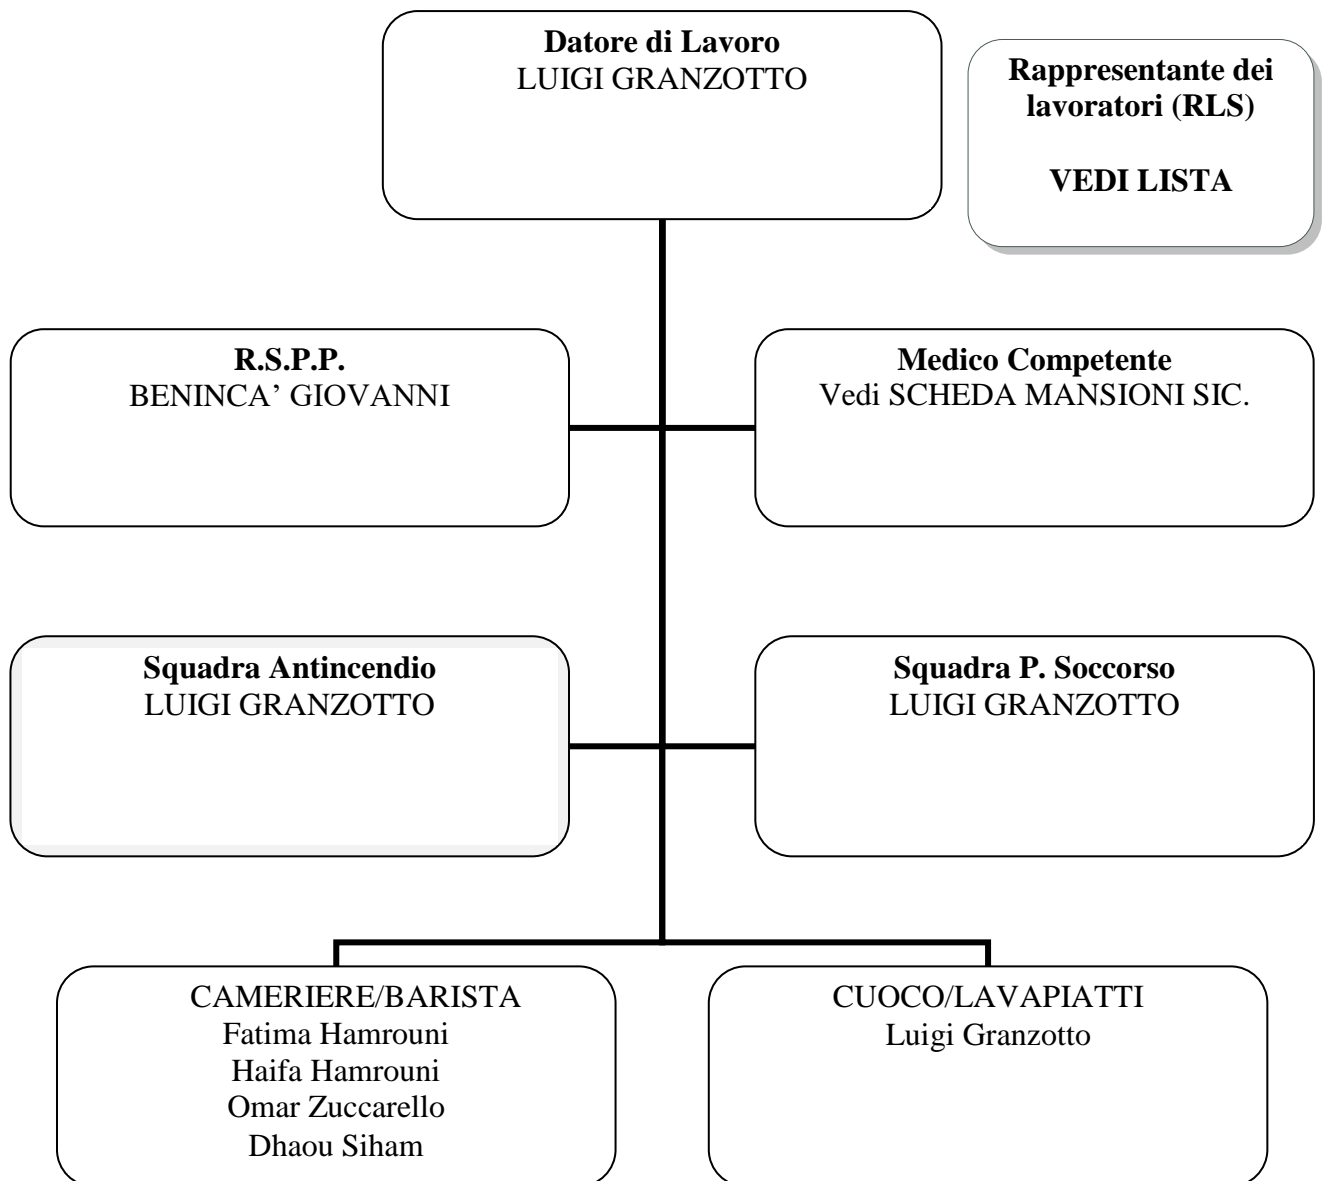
**Datore di Lavoro**
LUIGI GRANZOTTO

**Rappresentante dei lavoratori (RLS)**

**VEDI LISTA**

**R.S.P.P.**
BENINCA' GIOVANNI

**Medico Competente**
Vedi SCHEDA MANSIONI SIC.

**Squadra Antincendio**
LUIGI GRANZOTTO

**Squadra P. Soccorso**
LUIGI GRANZOTTO

CAMERIERE/BARISTA
Fatima Hamrouni
Haifa Hamrouni
Omar Zuccarello
Dhaou Siham

CUOCO/LAVAPIATTI
Luigi Granzotto